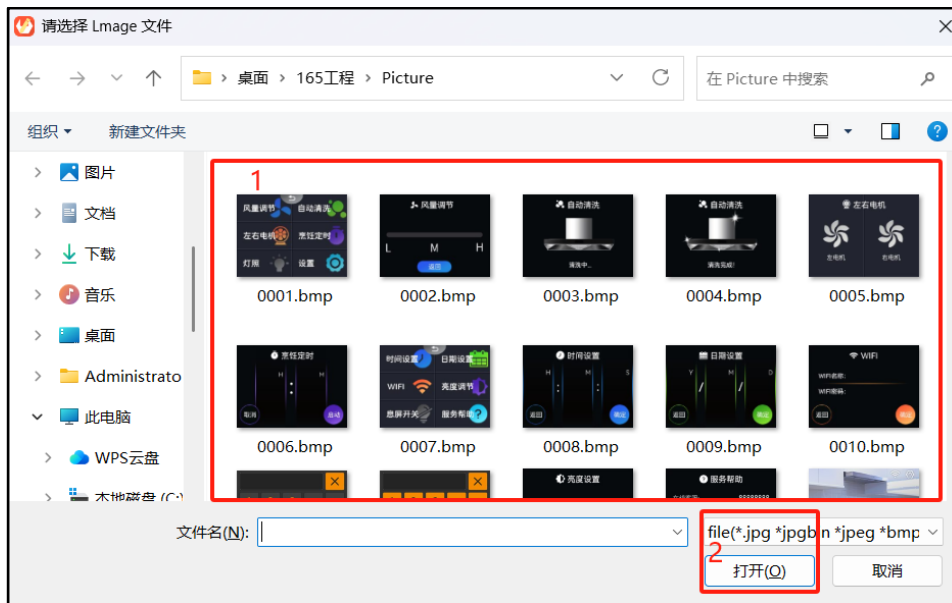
请选择 Lmage 文件

桌面 > 165工程 > Picture

在 Picture 中搜索

组织 ▾ 新建文件夹

图片
文档
下载
音乐
桌面
Administrato
此电脑
WPS云盘
本地磁盘 (C:)

1

风量调节 自动清洗 左右电机 烹饪定时 灯照 设置
0001.bmp

风量调节 L M H 返回
0002.bmp

自动清洗 清洗中...
0003.bmp

自动清洗 清洗完成!
0004.bmp

左右电机 左电机 右电机
0005.bmp

烹饪定时 H M 取消 启动
0006.bmp

时间设置 日期设置 WIFI 亮度调节 息屏开关 服务帮助
0007.bmp

时间设置 H M S 返回 确定
0008.bmp

日期设置 Y M D 返回 确定
0009.bmp

WIFI WIFI名称: WIFI密码: 返回 确定
0010.bmp

亮度设置

服务帮助

文件名(N):

file(*.jpg *jpgbm *jpeg *bmp

2

打开(O)

取消